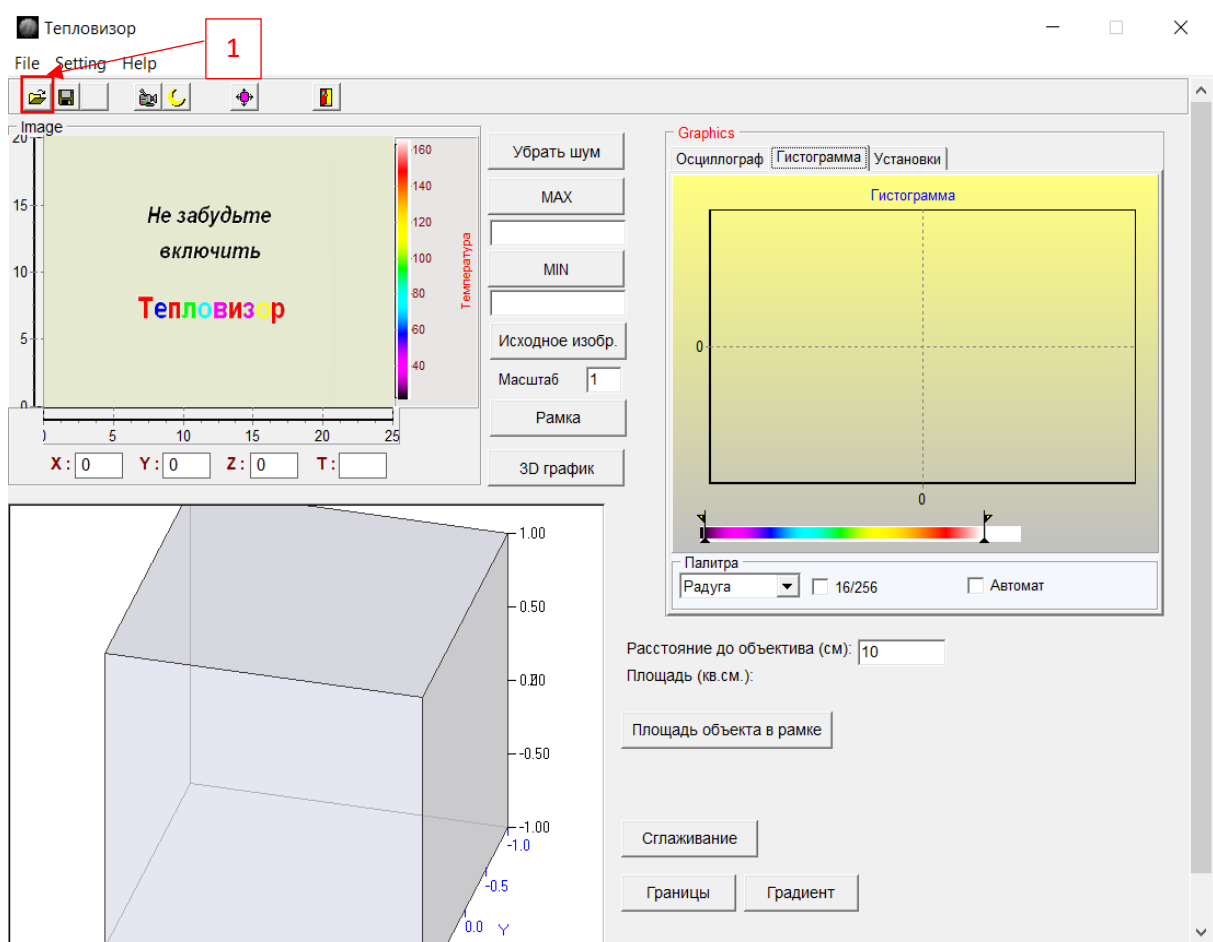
Тепловизор

1

File Setting Help

Image

20
15
10
5
0

Не забудьте включить

Тепловизор

160
140
120
100
80
60
40

Температура

0 5 10 15 20 25

X : 0 Y : 0 Z : 0 T :

Убрать шум

MAX

MIN

Исходное изобр.

Масштаб 1

Рамка

3D график

Graphics

Осциллограф Гистограмма Установки

Гистограмма

0

0

Палитра

Радуга

16/256

Автомат

1.00
0.50
0.00
-0.50
-1.00
-1.0
-0.5
0.0 Y

Расстояние до объектива (см): 10

Площадь (кв.см.):

Площадь объекта в рамке

Сглаживание

Границы

Градиент